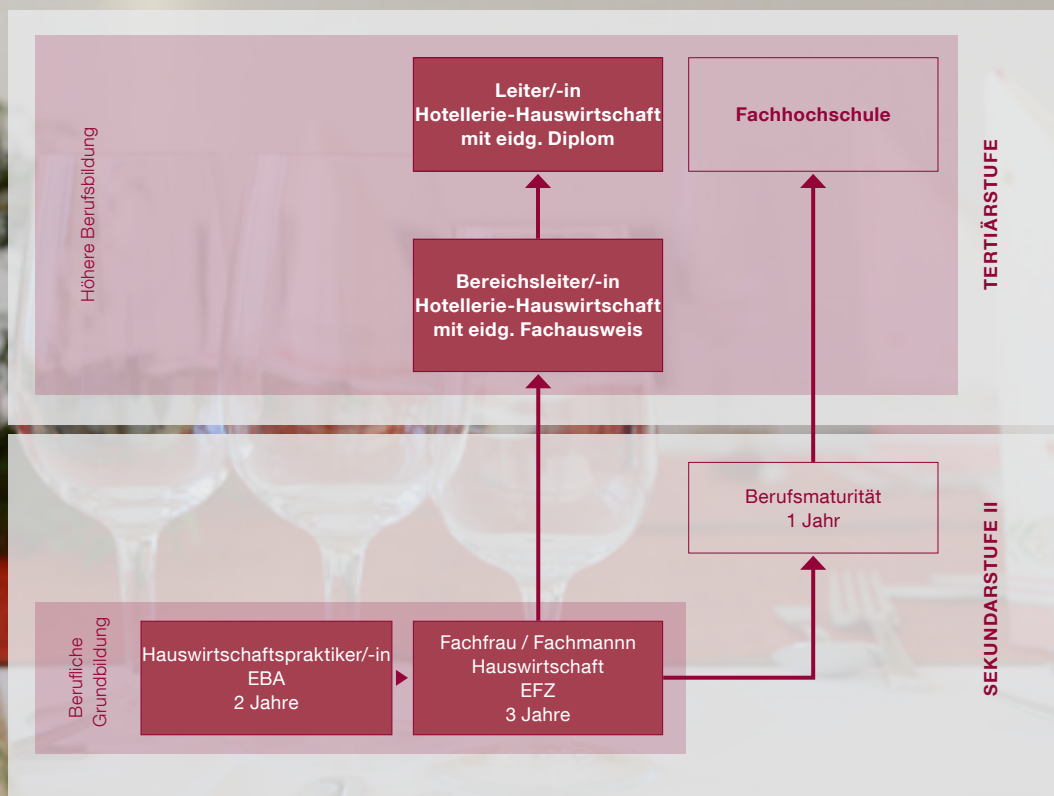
Höhere Berufsbildung

Leiter/-in
Hotellerie-Hauswirtschaft
mit eidg. Diplom

Fachhochschule

TERTIÄRSTUFE

Bereichsleiter/-in
Hotellerie-Hauswirtschaft
mit eidg. Fachausweis

Berufsmaturität
1 Jahr

SEKUNDARSTUFE II

Berufliche
Grundbildung

Hauswirtschaftspraktiker/-in
EBA
2 Jahre

Fachfrau / Fachmann
Hauswirtschaft
EFZ
3 Jahre